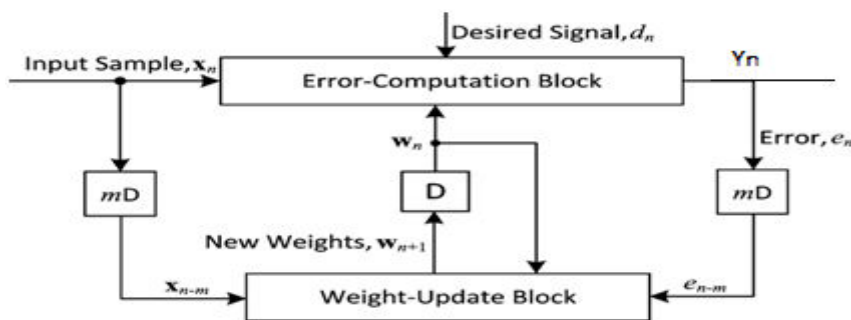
Desired Signal, $d_n$

Input Sample, $\mathbf{x}_n$

Error-Computation Block

Yn

$\mathbf{w}_n$

Error, $e_n$

$m$D

D

$m$D

New Weights, $\mathbf{w}_{n+1}$

$\mathbf{x}_{n-m}$

Weight-Update Block

$e_{n-m}$